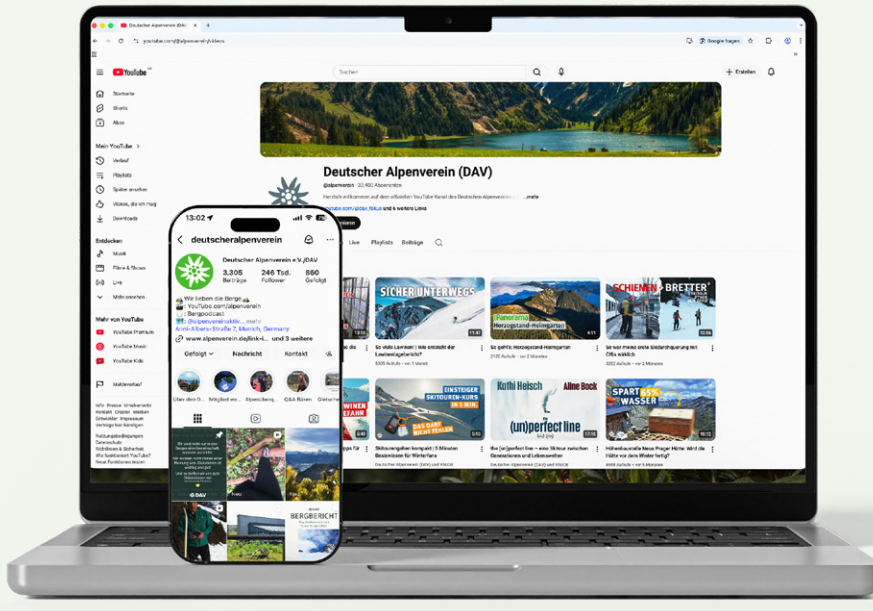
Deutscher Alpenverein (DAV) - YouTube

youtube.com/@alpenverein/videos

Google fragen

YouTube

Suchen

Erstellen

Startseite
Shorts
Abos

Mein YouTube
Verlauf
Playlists
Später ansehen
Videos, die ich mag
Downloads

Entdecken
Musik
Filme & Serien
Live
Mehr ansehen

Mehr von YouTube
YouTube Premium
YouTube Music
YouTube Kids

Feedback senden

Deutscher Alpenverein (DAV)
@alpenverein · 33.400 Abonnenten
Herzlich willkommen auf dem offiziellen YouTube-Kanal des Deutschen Alpenvereins ...mehr
youtube.com/@dav_fb... und 4 weitere Links

Live Playlists Beiträge

SICHER UNTERWEGS
So wählt Lawinen | Wie entsteht der Lawinenlagebericht?

Panorama Herzogstand-Heimgarten
So geht's: Herzogstand-Heimgarten
2135 Aufrufe · vor 3 Monaten

SCHIENEN BRETTER
So war meine erste Skidurchquerung mit Öffis

EINSTEIGER SKITOUREN-KURS IN 1 MIN.
DAS DARF NICHT FEHLEN
Skitourengeher kompakt | 5 Minuten Basiswissen für Winterfans
Deutscher Alpenverein (DAV) und WBGM

Kathi Heisch Aline Bock
(un)perfect line
Die (un)perfect line – eine Skitour zwischen Generationen und Lebenswelten
Deutscher Alpenverein (DAV) und WBGM

SPART 65% WASSER
Höhenbaustelle Neue Prager Hütte: Wird die Hütte vor dem Winter fertig?

13:02
deutscheralpenverein
Deutscher Alpenverein e.V.|DAV
3.305 Beiträge
246 Tsd. Follower
860 Gefolgt
Wir lieben die Berge
: YouTube.com/alpenverein
: Bergpodcast
@alpenvereinaktiv... mehr
Anni-Albers-Straße 7, Munich, Germany
www.alpenverein.de/link-i... und 3 weitere
Gefolgt Nachricht Kontakt
Über den D... Mitglied we... Alpenvereing... Q&A Bären Gletscher
DAV
BERGBERICHT